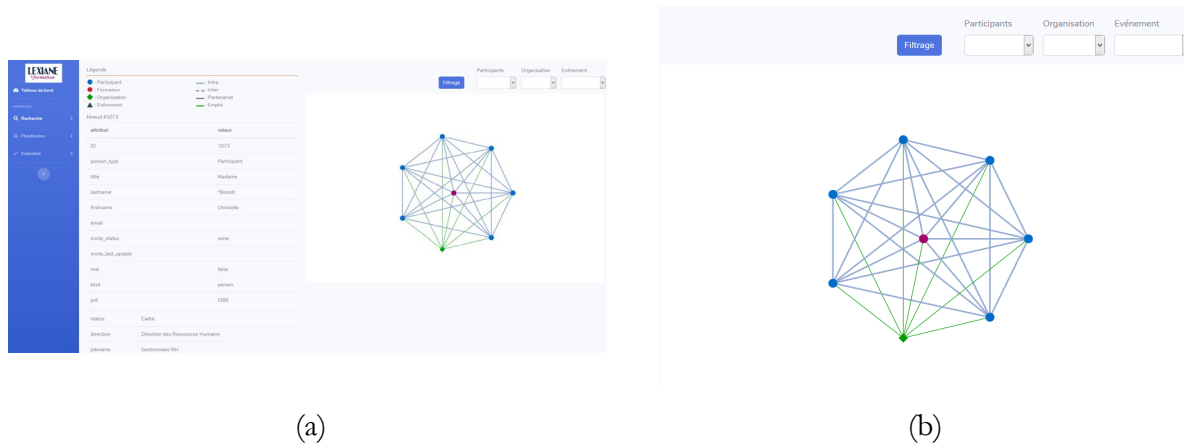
LEXIANE formation

Tableau de bord

Recherche

Planification

Evaluation

Légende

: Participant
: Formateur
: Organisation
: Evénement

: Intra
: Inter
: Partenariat
: Emploi

Noeud #1073

| attribut | valeur |
|---|---|
| ID | 1073 |
| person_type | Participant |
| title | Madame |
| lastname | *Benoit |
| firstname | Christelle |
| email | |
| invite_status | none |
| invite_last_update | |
| real | false |
| kind | person |
| pid | EI88 |
| status | Cadre |
| direction | Direction des Ressources Humaine |
| jobname | Gestionnaire RH |

Filtrage

Participants

Organisation

Evénement

(a)

Filtrage

Participants

Organisation

Evénement

(b)